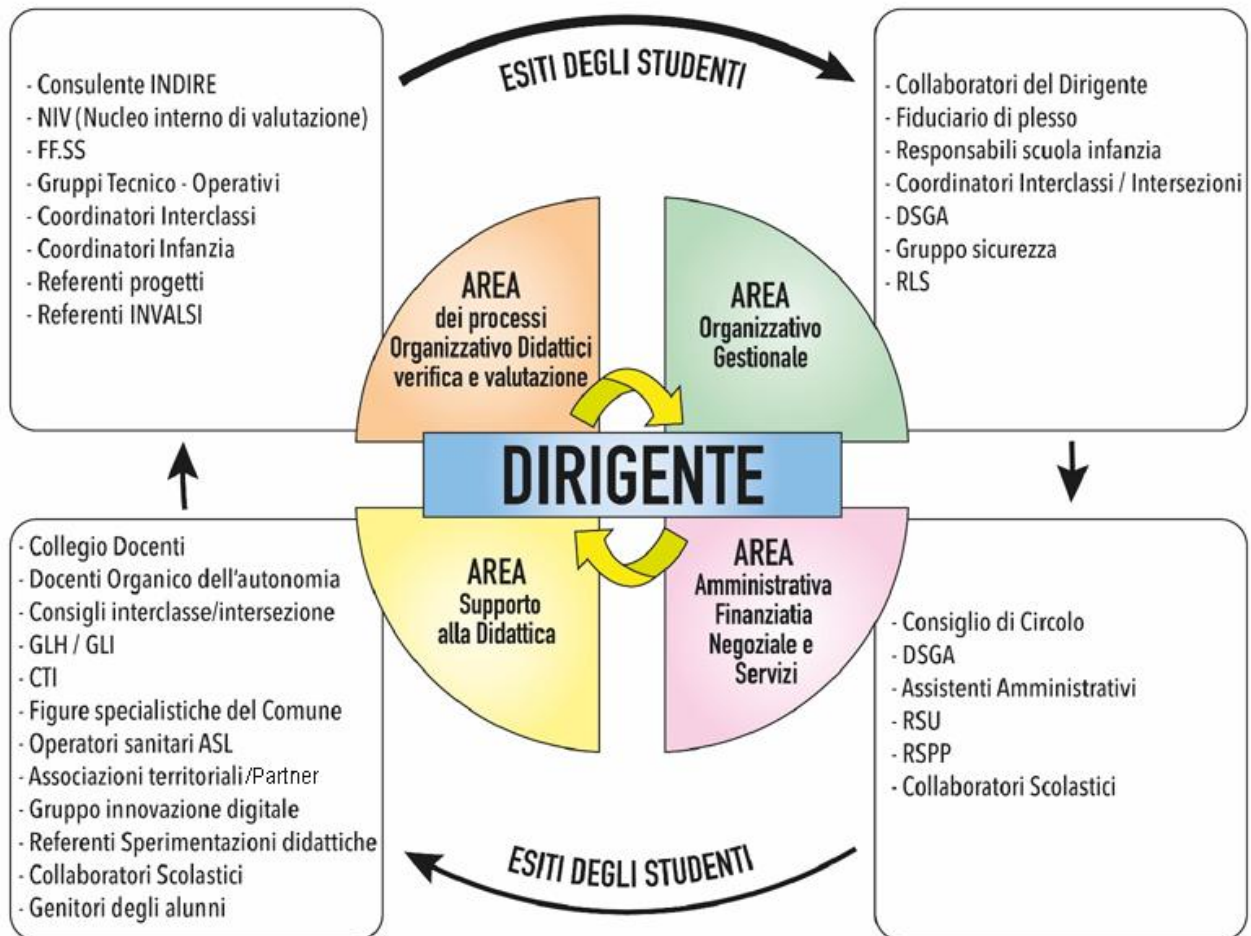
- Consulente INDIRE
- NIV (Nucleo interno di valutazione)
- FF.SS
- Gruppi Tecnico - Operativi
- Coordinatori Interclassi
- Coordinatori Infanzia
- Referenti progetti
- Referenti INVALSI

ESITI DEGLI STUDENTI

- Collaboratori del Dirigente
- Fiduciario di plesso
- Responsabili scuola infanzia
- Coordinatori Interclassi / Intersezioni
- DSGA
- Gruppo sicurezza
- RLS

AREA dei processi Organizzativo Didattici verifica e valutazione

AREA Organizzativo Gestionale

DIRIGENTE

AREA Supporto alla Didattica

AREA Amministrativa Finanziatia Negoziale e Servizi

- Collegio Docenti
- Docenti Organico dell'autonomia
- Consigli interclasse/intersezione
- GLH / GLI
- CTI
- Figure specialistiche del Comune
- Operatori sanitari ASL
- Associazioni territoriali/Partner
- Gruppo innovazione digitale
- Referenti Sperimentazioni didattiche
- Collaboratori Scolastici
- Genitori degli alunni

- Consiglio di Circolo
- DSGA
- Assistenti Amministrativi
- RSU
- RSPP
- Collaboratori Scolastici

ESITI DEGLI STUDENTI